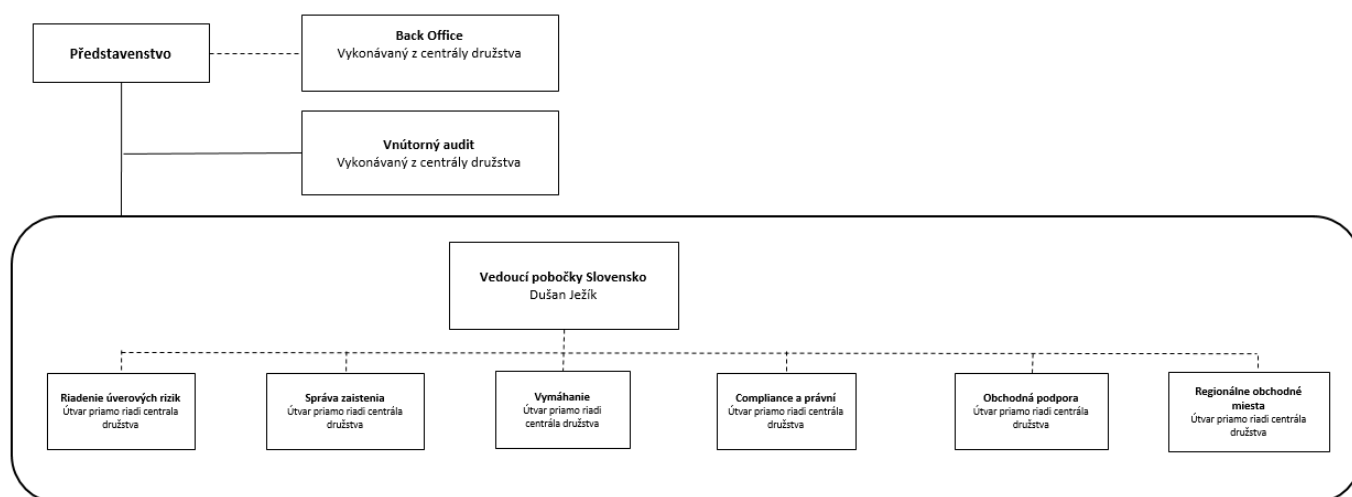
Představenstvo

Back Office
Vykonávaný z centrály družstva

Vnútorný audit
Vykonávaný z centrály družstva

Vedoucí pobočky Slovensko
Dušan Ježík

Riadenie úverových rizik
Útvar priamo riadi centrala družstva

Správa zaistenia
Útvar priamo riadi centrála družstva

Vymáhanie
Útvar priamo riadi centrála družstva

Compliance a právní
Útvar priamo riadi centrála družstva

Obchodná podpora
Útvar priamo riadi centrála družstva

Regionálne obchodné miesta
Útvar priamo riadi centrála družstva